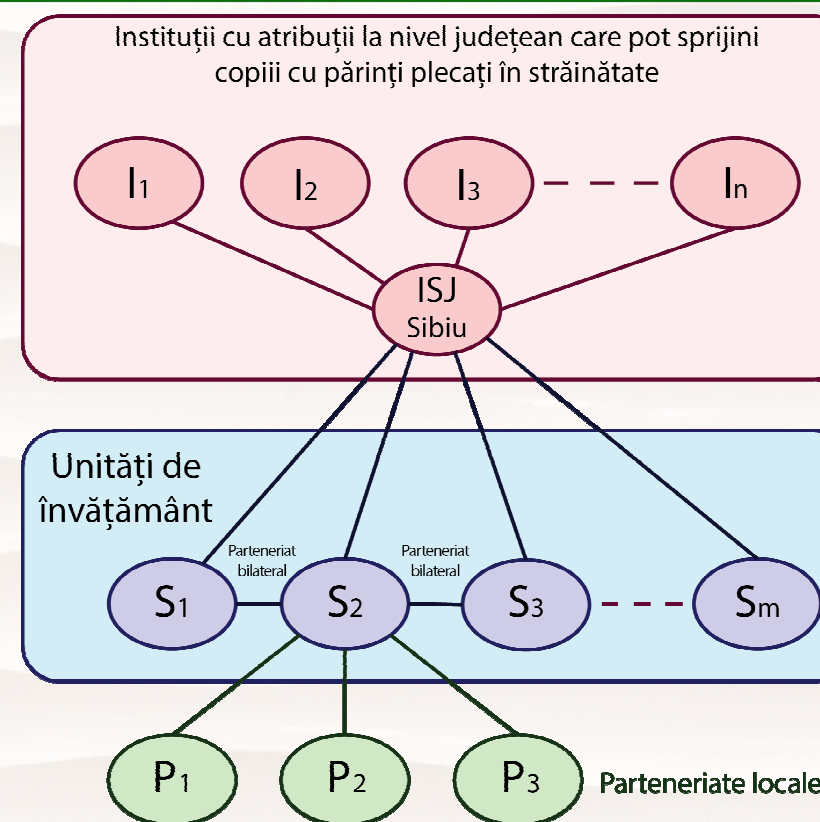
Instituții cu atribuții la nivel județean care pot sprijini copiii cu părinți plecați în străinătate

$I_1$

$I_2$

$I_3$

$I_n$

ISJ Sibiu

Unități de învățământ

Parteneriat bilateral

Parteneriat bilateral

$S_1$

$S_2$

$S_3$

$S_m$

$P_1$

$P_2$

$P_3$

Parteneriate locale